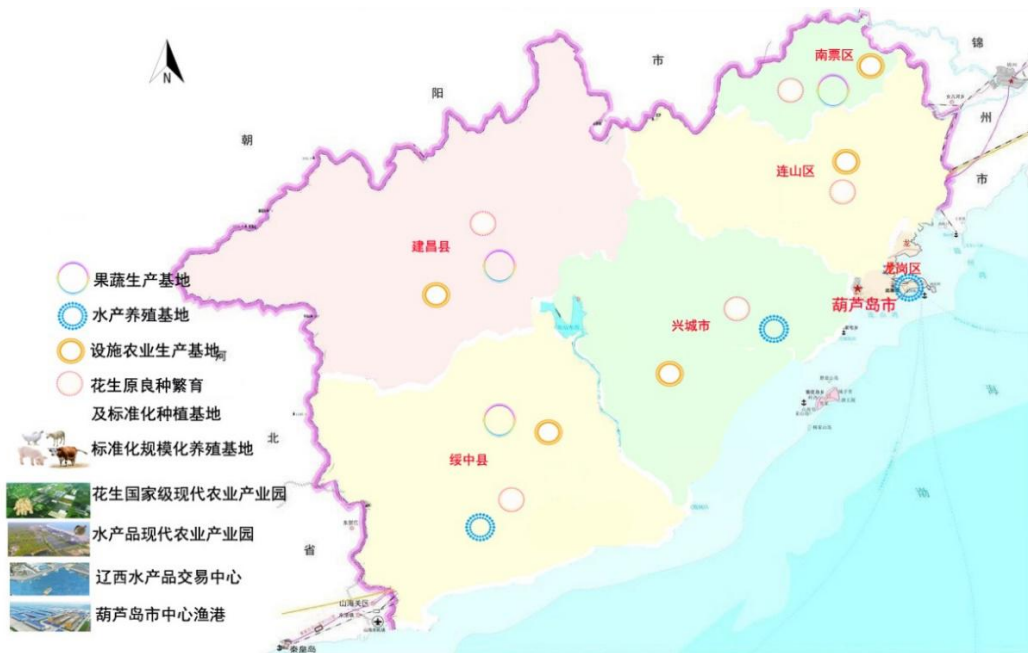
N

朝

阳

市

锦

州

市

南票区

连山区

建昌县

兴城市

龙岗区

葫芦岛市

绥中县

河

北

省

渤

海

果蔬生产基地

水产养殖基地

设施农业生产基地

花生原良种繁育
及标准化种植基地

标准化规模化养殖基地

花生国家级现代农业产业园

水产品现代农业产业园

辽西水产品交易中心

葫芦岛市中心渔港